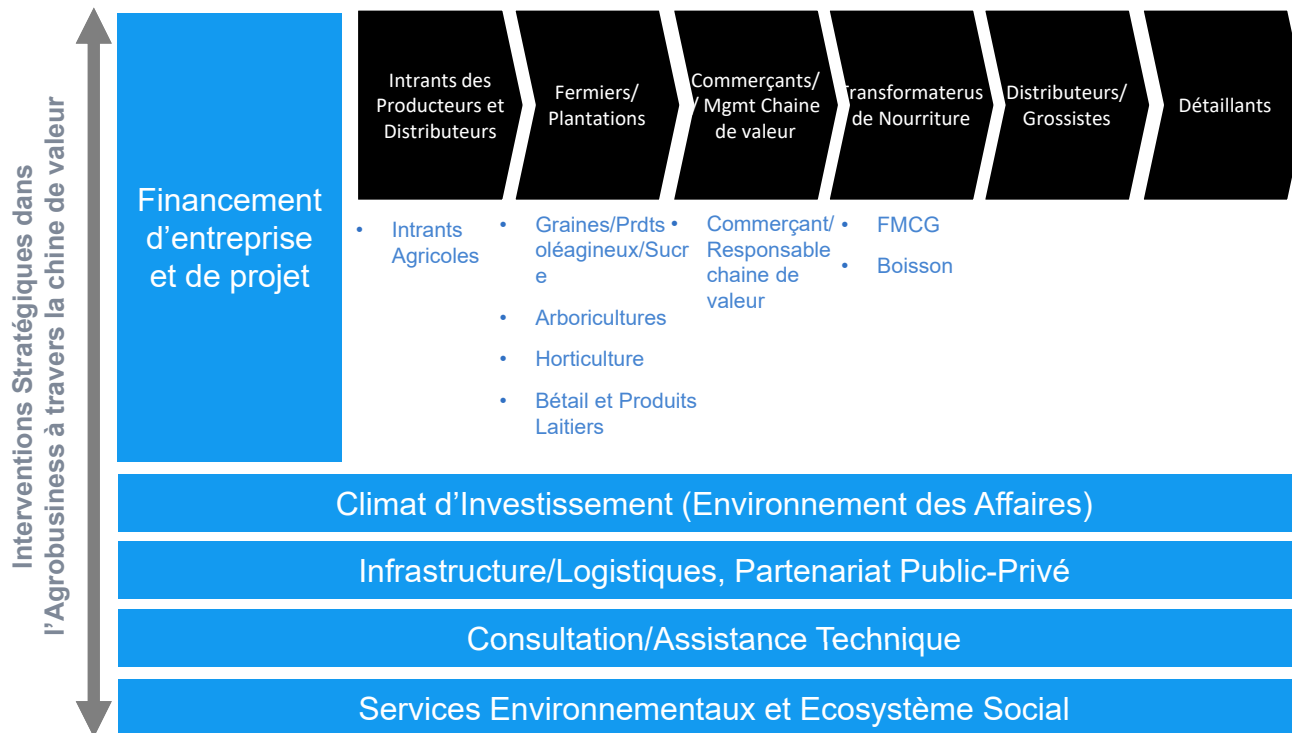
Interventions Stratégiques dans l'Agrobusiness à travers la chine de valeur

Financement d'entreprise et de projet

Intrants des Producteurs et Distributeurs

Fermiers/ Plantations

Commerçants/ / Mgmt Chaine de valeur

Transformaterus de Nourriture

Distributeurs/ Grossistes

Détaillants

• Intrants Agricoles

• Graines/Prdts oléagineux/Sucre
• Arboricultures
• Horticulture
• Bétail et Produits Laitiers

• Commerçant/ Responsable chaine de valeur

• FMCG
• Boisson

Climat d'Investissement (Environnement des Affaires)

Infrastructure/Logistiques, Partenariat Public-Privé

Consultation/Assistance Technique

Services Environnementaux et Ecosystème Social